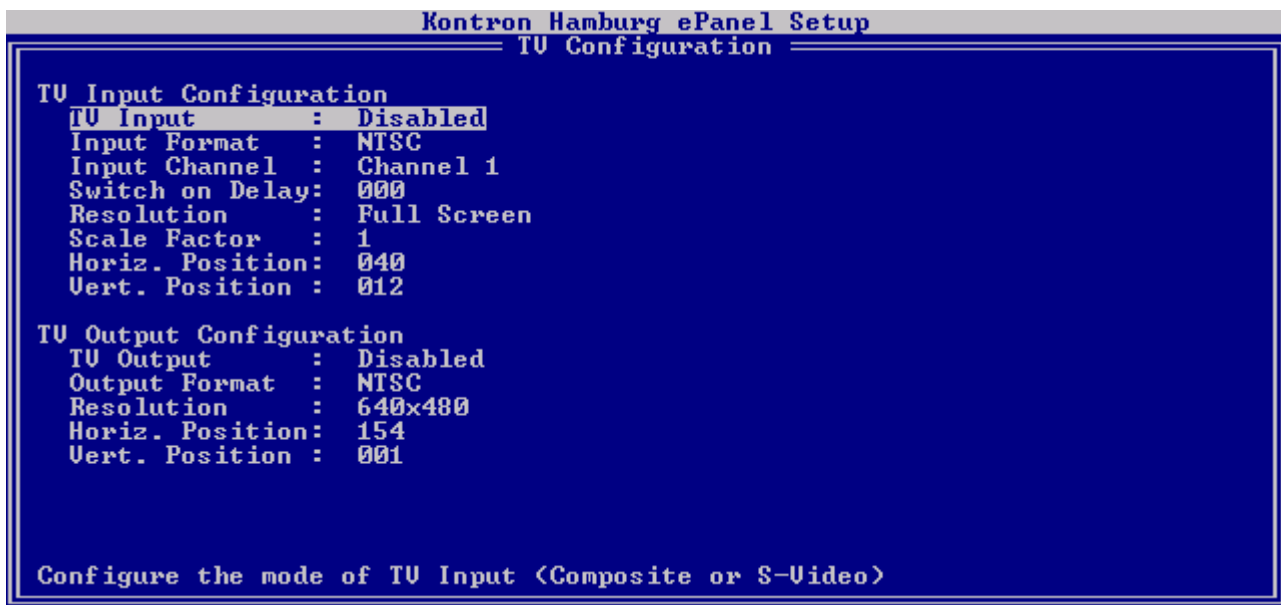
Kontron Hamburg ePanel Setup
TV Configuration

TV Input Configuration
TV Input : Disabled
Input Format : NTSC
Input Channel : Channel 1
Switch on Delay: 000
Resolution : Full Screen
Scale Factor : 1
Horiz. Position: 040
Vert. Position : 012

TV Output Configuration
TV Output : Disabled
Output Format : NTSC
Resolution : 640x480
Horiz. Position: 154
Vert. Position : 001

Configure the mode of TV Input (Composite or S-Video)